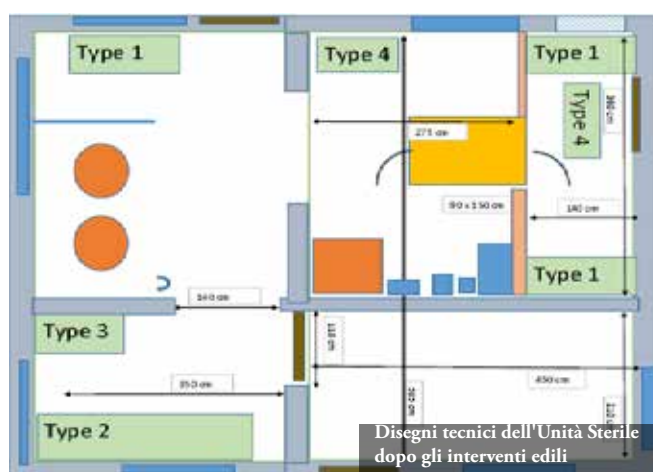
Type 1

Type 4

Type 1

Type 4

275 cm

360 cm

90 x 150 cm

180 cm

Type 1

160 cm

Type 3

110 cm

350 cm

450 cm

360 cm

120 cm

Type 2

Disegni tecnici dell'Unità Sterile dopo gli interventi edili